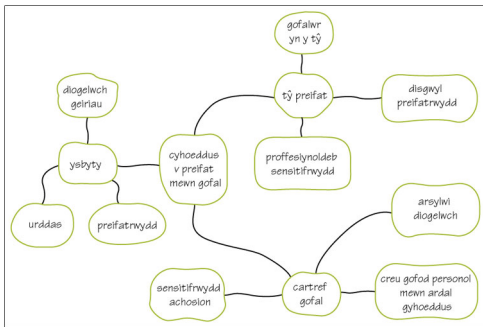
gofalwr yn y tŷ

diogelwch geiriau

tŷ preifat

disgwyl preifatrwydd

ysbyty

cyhoeddus v preifat mewn gofal

proffesiynoldeb sensitifrwydd

urddas

preifatrwydd

arsylwi diogelwch

sensitifrwydd achosion

cartref gofal

creu gofod personol mewn ardal gyhoeddus